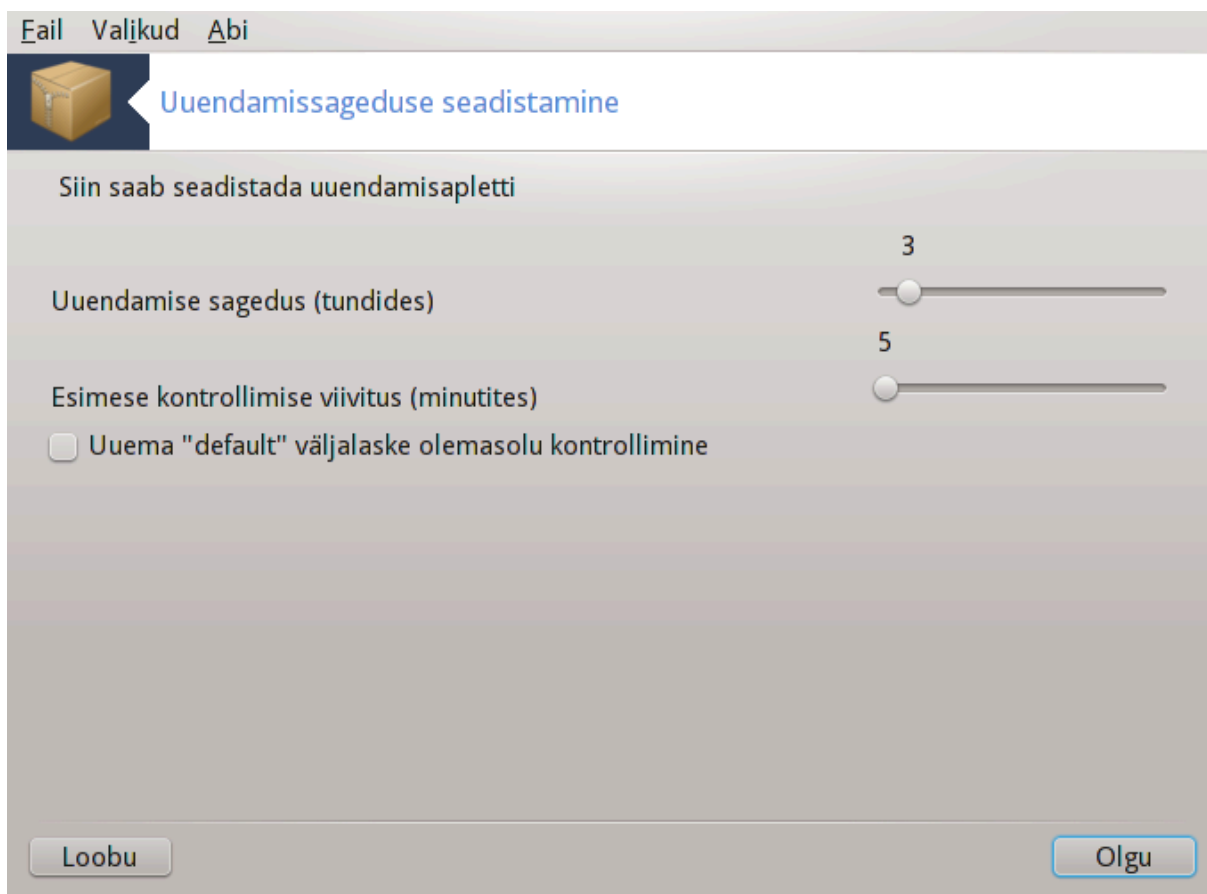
Fail Valikud Abi

Uuendamissageduse seadistamine

Siin saab seadistada uuendamisapletti

3

Uuendamise sagedus (tundides)

5

Esimese kontrollimise viivitus (minutites)

Uuema "default" väljalaske olemasolu kontrollimine

Loobu

Olgu